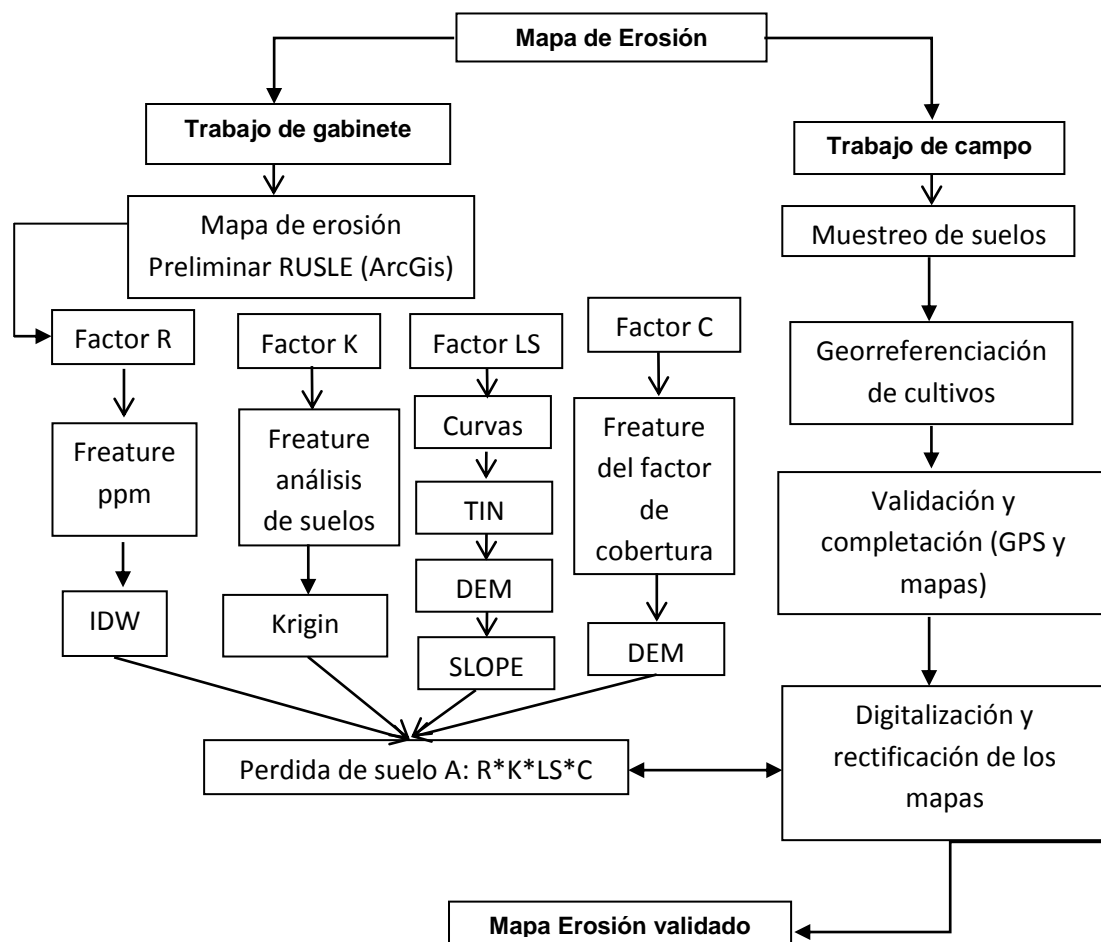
Mapa de Erosión

Trabajo de gabinete

Trabajo de campo

Mapa de erosión Preliminar RUSLE (ArcGis)

Muestreo de suelos

Factor R

Factor K

Factor LS

Factor C

Georreferenciación de cultivos

Freature ppm

Freature análisis de suelos

Curvas

TIN

DEM

SLOPE

Freature del factor de cobertura

DEM

Validación y completación (GPS y mapas)

IDW

Krigin

Digitalización y rectificación de los mapas

Perdida de suelo A: R*K*LS*C

Mapa Erosión validado